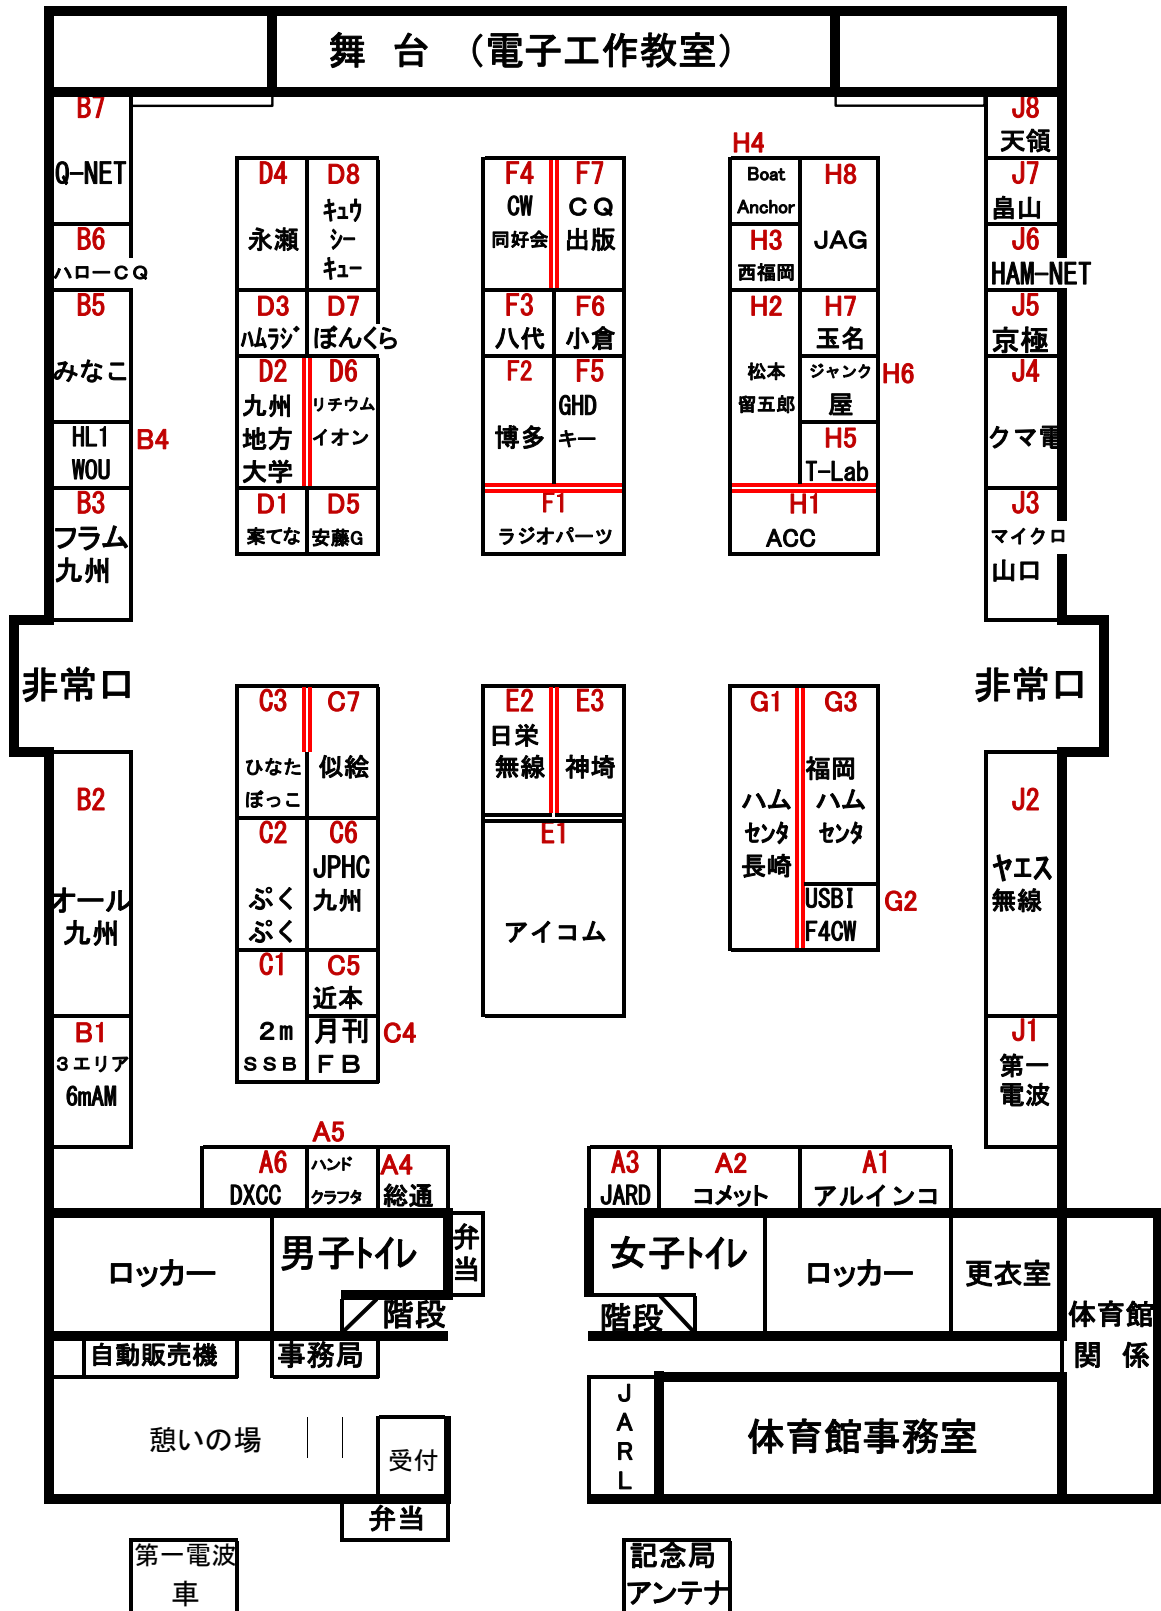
舞　台　（電子工作教室）

B7
Q-NET
B6
ハローＣＱ
B5
みなこ
HL1
WOU
B4
B3
フラム
九州

D4
永瀬
D8
キュウ
シー
キュー
D3
ハムラジ
D7
ぽんくら
D2
九州
地方
大学
D6
リチウム
イオン
D1
案てな
D5
安藤G

F4
CW
同好会
F7
ＣＱ
出版
F3
八代
F6
小倉
F2
博多
F5
GHD
キー
F1
ラジオパーツ

H4
Boat
Anchor
H8
JAG
H3
西福岡
H2
松本
留五郎
H7
玉名
ジャンク
屋
H6
H5
T-Lab
H1
ACC

J8
天領
J7
畠山
J6
HAM-NET
J5
京極
J4
クマ電
J3
マイクロ
山口

非常口
非常口

C3
ひなた
ぼっこ
C7
似絵
C2
ぷく
ぷく
C6
JPHC
九州
C1
２ｍ
ＳＳＢ
C5
近本
月刊
ＦＢ
C4

E2
日栄
無線
E3
神埼
E1
アイコム

G1
ハム
センタ
長崎
G3
福岡
ハム
センタ
USBI
F4CW
G2

B2
オール
九州
B1
３エリア
6mAM

J2
ヤエス
無線
J1
第一
電波

A5
A6
DXCC
ハンド
クラフタ
A4
総通
A3
JARD
A2
コメット
A1
アルインコ

ロッカー
男子トイレ
弁当
階段
女子トイレ
ロッカー
更衣室
階段
体育館
関　係
自動販売機
事務局
憩いの場
受付
J
A
R
L
体育館事務室
弁当
第一電波
車
記念局
アンテナ